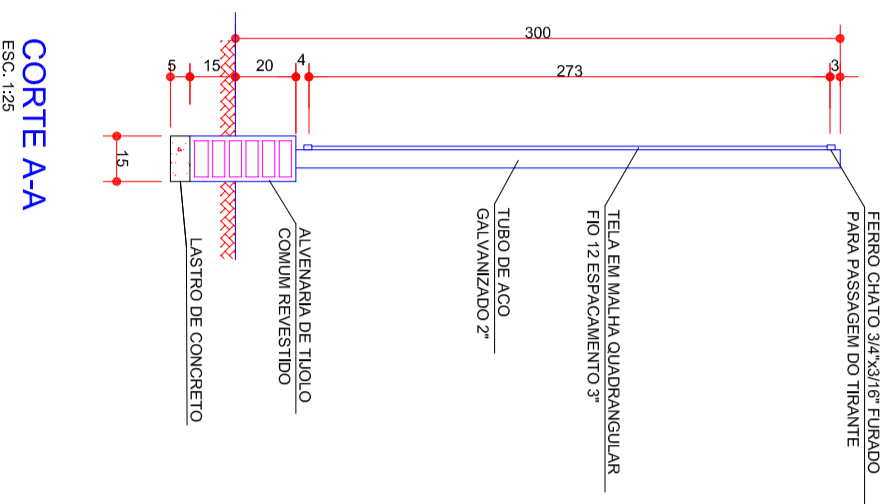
CORTE A-A
ESC. 1:25

300
5
15
20
4
273
3
15

LASTRO DE CONCRETO

ALVENARIA DE TIJOLO
COMUM REVESTIDO

TUBO DE ACO
GALVANIZADO 2"

TELA EM MALHA QUADRANGULAR
FIO 12 ESPACAMENTO 3"

FERRO CHATO 3/4"x3/16" FURADO
PARA PASSAGEM DO TIRANTE